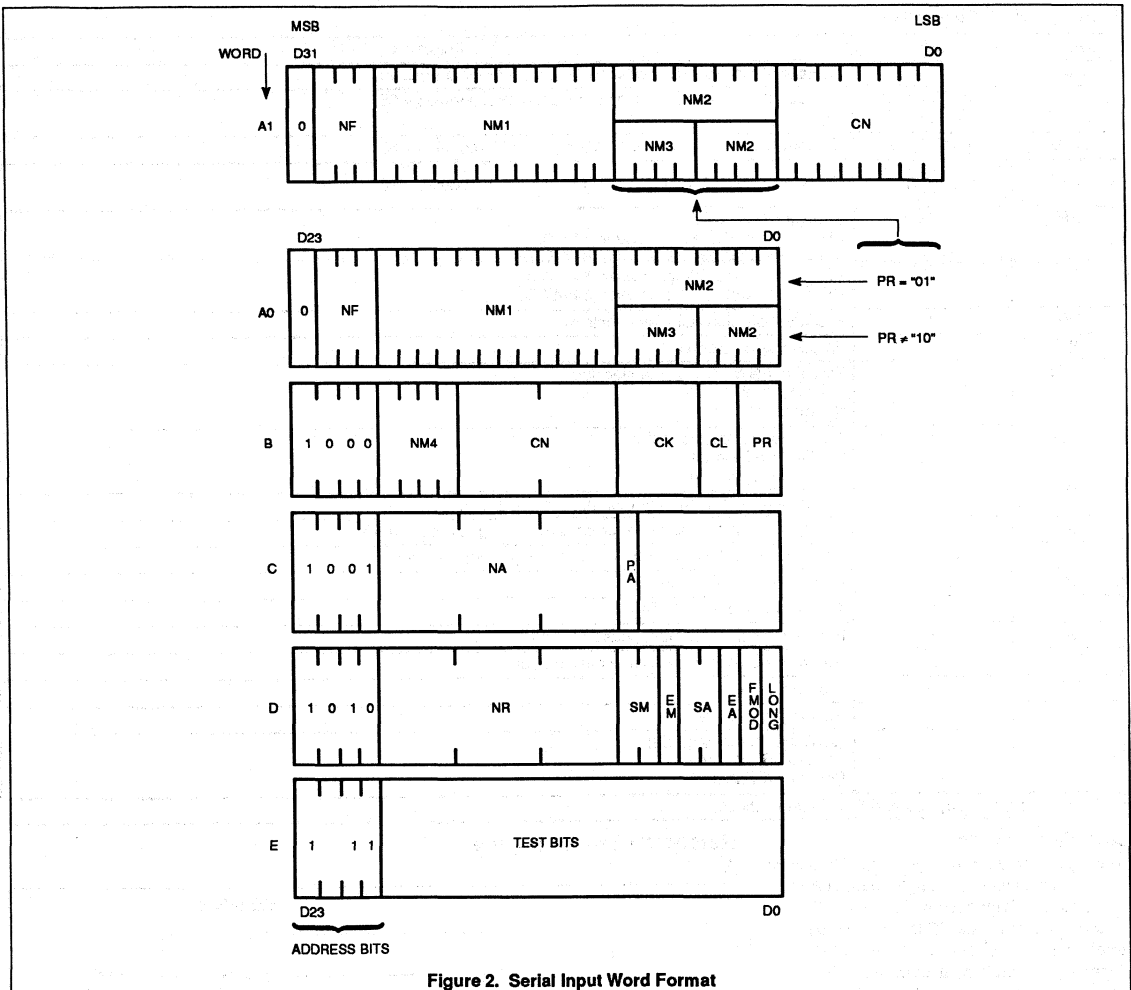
MSB

LSB

WORD

D31

D0

A1

0

NF

NM1

NM2

NM3

NM2

CN

D23

D0

A0

0

NF

NM1

NM2

NM3

NM2

PR = "01"

PR ≠ "10"

B

1 0 0 0

NM4

CN

CK

CL

PR

C

1 0 0 1

NA

P A

D

1 0 1 0

NR

SM

E M

SA

E A

F M O D

L O N G

E

1 1 1

TEST BITS

D23

D0

ADDRESS BITS

Figure 2. Serial Input Word Format